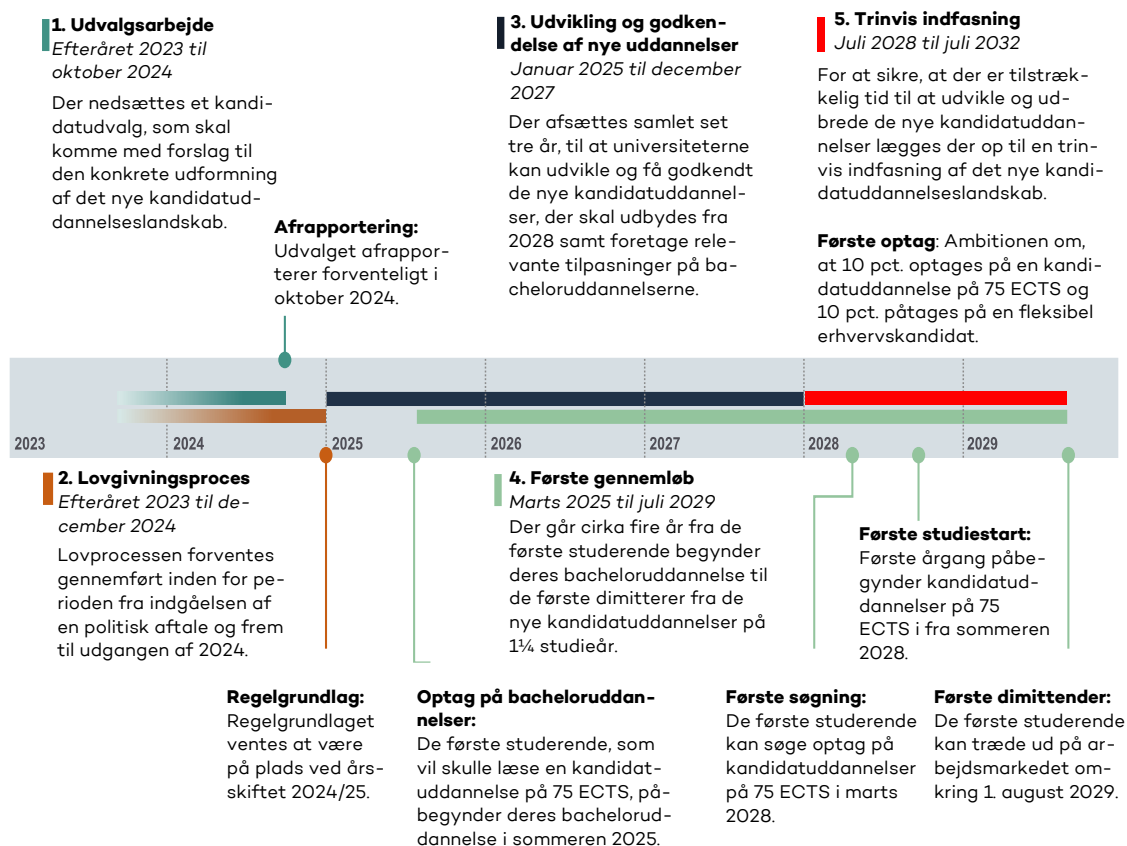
1. Udvalgsarbejde
Efteråret 2023 til oktober 2024

Der nedsættes et kandidatudvalg, som skal komme med forslag til den konkrete udformning af det nye kandidatuddannelseslandskab.

Afrapportering:
Udvalget afrapporterer forventeligt i oktober 2024.

3. Udvikling og godkendelse af nye uddannelser
Januar 2025 til december 2027

Der afsættes samlet set tre år, til at universiteterne kan udvikle og få godkendt de nye kandidatuddannelser, der skal udbydes fra 2028 samt foretage relevante tilpasninger på bacheloruddannelserne.

5. Trinvis indfasning
Juli 2028 til juli 2032

For at sikre, at der er tilstrækkelig tid til at udvikle og udbrede de nye kandidatuddannelser lægges der op til en trinvis indfasning af det nye kandidatuddannelseslandskab.

Første optag: Ambitionen om, at 10 pct. optages på en kandidatuddannelse på 75 ECTS og 10 pct. påtages på en fleksibel erhvervskandidat.

2023
2024
2025
2026
2027
2028
2029

2. Lovgivningsproces
Efteråret 2023 til december 2024

Lovprocessen forventes gennemført inden for perioden fra indgåelsen af en politisk aftale og frem til udgangen af 2024.

4. Første gennemløb
Marts 2025 til juli 2029

Der går cirka fire år fra de første studerende begynder deres bacheloruddannelse til de første dimitterer fra de nye kandidatuddannelser på 1¼ studieår.

Første studiestart:
Første årgang påbegynder kandidatuddannelser på 75 ECTS i fra sommeren 2028.

Regelgrundlag:
Regelgrundlaget ventes at være på plads ved årsskiftet 2024/25.

Optag på bacheloruddannelser:
De første studerende, som vil skulle læse en kandidatuddannelse på 75 ECTS, påbegynder deres bacheloruddannelse i sommeren 2025.

Første søgning:
De første studerende kan søge optag på kandidatuddannelser på 75 ECTS i marts 2028.

Første dimittender:
De første studerende kan træde ud på arbejdsmarkedet omkring 1. august 2029.